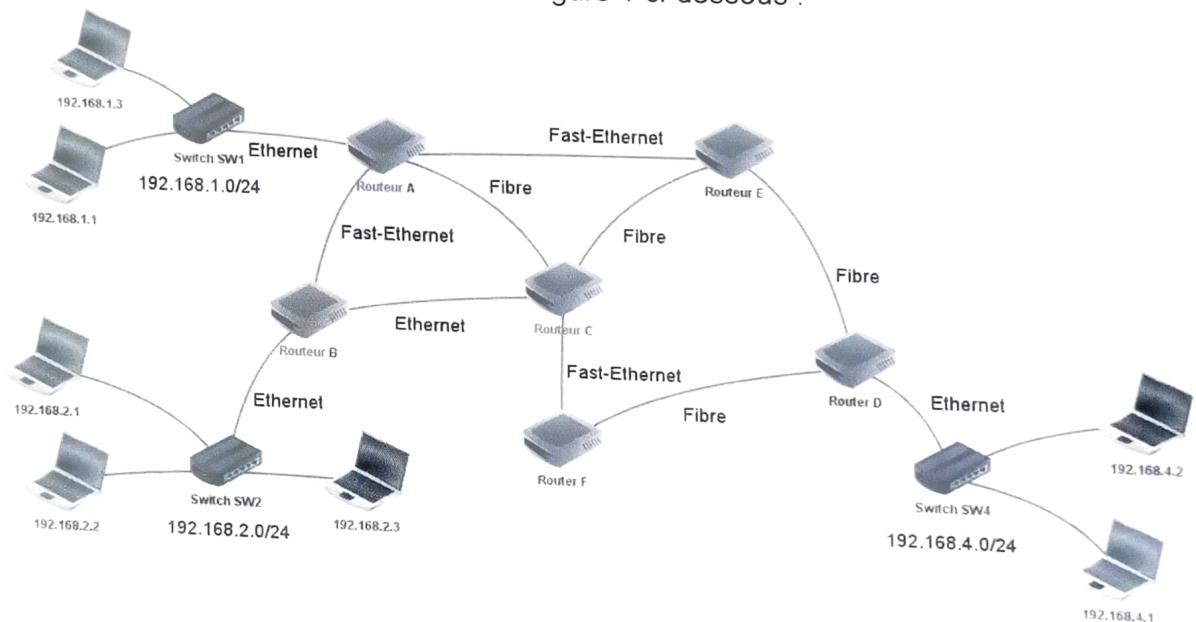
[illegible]gure 1 ci-dessous :

192.168.1.3

192.168.1.1

Switch SW1

Ethernet

192.168.1.0/24

Routeur A

Fast-Ethernet

Fibre

Routeur E

Fast-Ethernet

Fibre

Fibre

Routeur B

Ethernet

Routeur C

192.168.2.1

192.168.2.2

Ethernet

Switch SW2

192.168.2.0/24

192.168.2.3

Fast-Ethernet

Fibre

Router F

Router D

Ethernet

192.168.4.2

Switch SW4

192.168.4.0/24

192.168.4.1